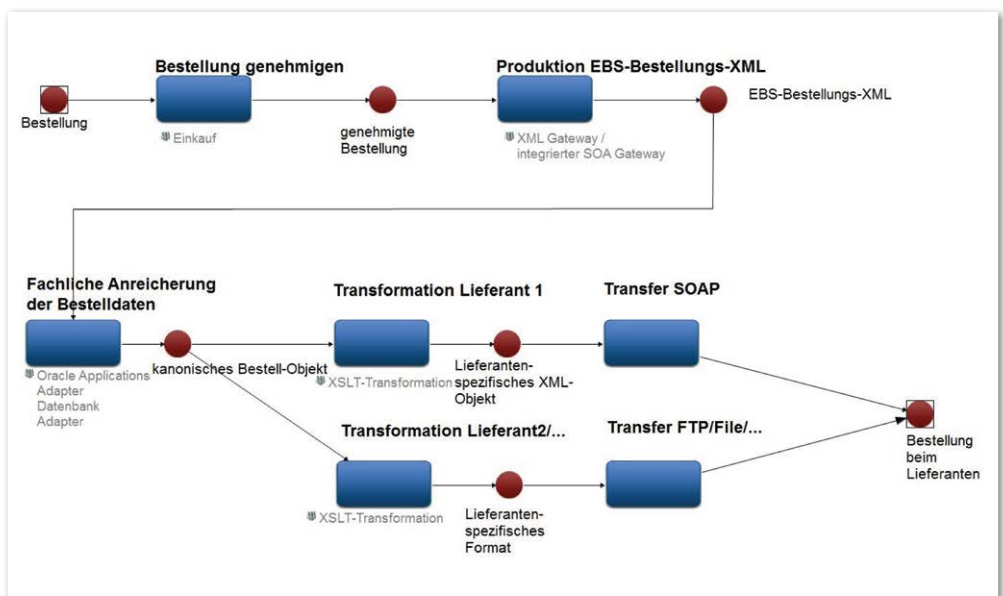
Bestellung genehmigen

Produktion EBS-Bestellungs-XML

Bestellung

Einkauf

genehmigte Bestellung

XML Gateway / integrierter SOA Gateway

EBS-Bestellungs-XML

Fachliche Anreicherung der Bestelldaten

Transformation Lieferant 1

Transfer SOAP

Oracle Applications Adapter Datenbank Adapter

kanonisches Bestell-Objekt

XSLT-Transformation

Lieferanten-spezifisches XML-Objekt

Transformation Lieferant2/...

Transfer FTP/File/...

Bestellung beim Lieferanten

XSLT-Transformation

Lieferanten-spezifisches Format